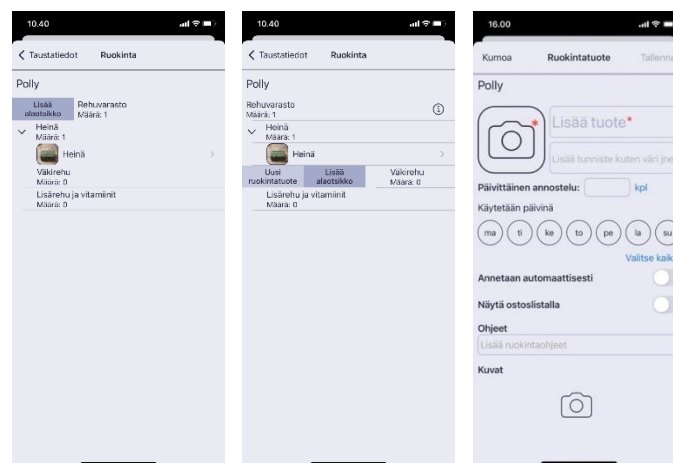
10.40

< Taustatiedot Ruokinta

Polly

Lisää alaotsikko

Rehuvarasto
Määrä: 1

Heinä
Määrä: 1

Heinä

Väkirehu
Määrä: 0

Lisärehu ja vitamiinit
Määrä: 0

10.40

< Taustatiedot Ruokinta

Polly

Rehuvarasto
Määrä: 1

Heinä
Määrä: 1

Heinä

Uusi ruokintatuote

Lisää alaotsikko

Väkirehu
Määrä: 0

Lisärehu ja vitamiinit
Määrä: 0

16.00

Kumoa Ruokintatuote Tallenna

Polly

Lisää tuote*

Lisää tunniste kuten väri jne

Päivittäinen annostelu: kpl

Käytetään päivinä

ma ti ke to pe la su

Valitse kaikki

Annetaan automaattisesti

Näytä ostoslistalla

Ohjeet

Lisää ruokintaohjeet

Kuvat